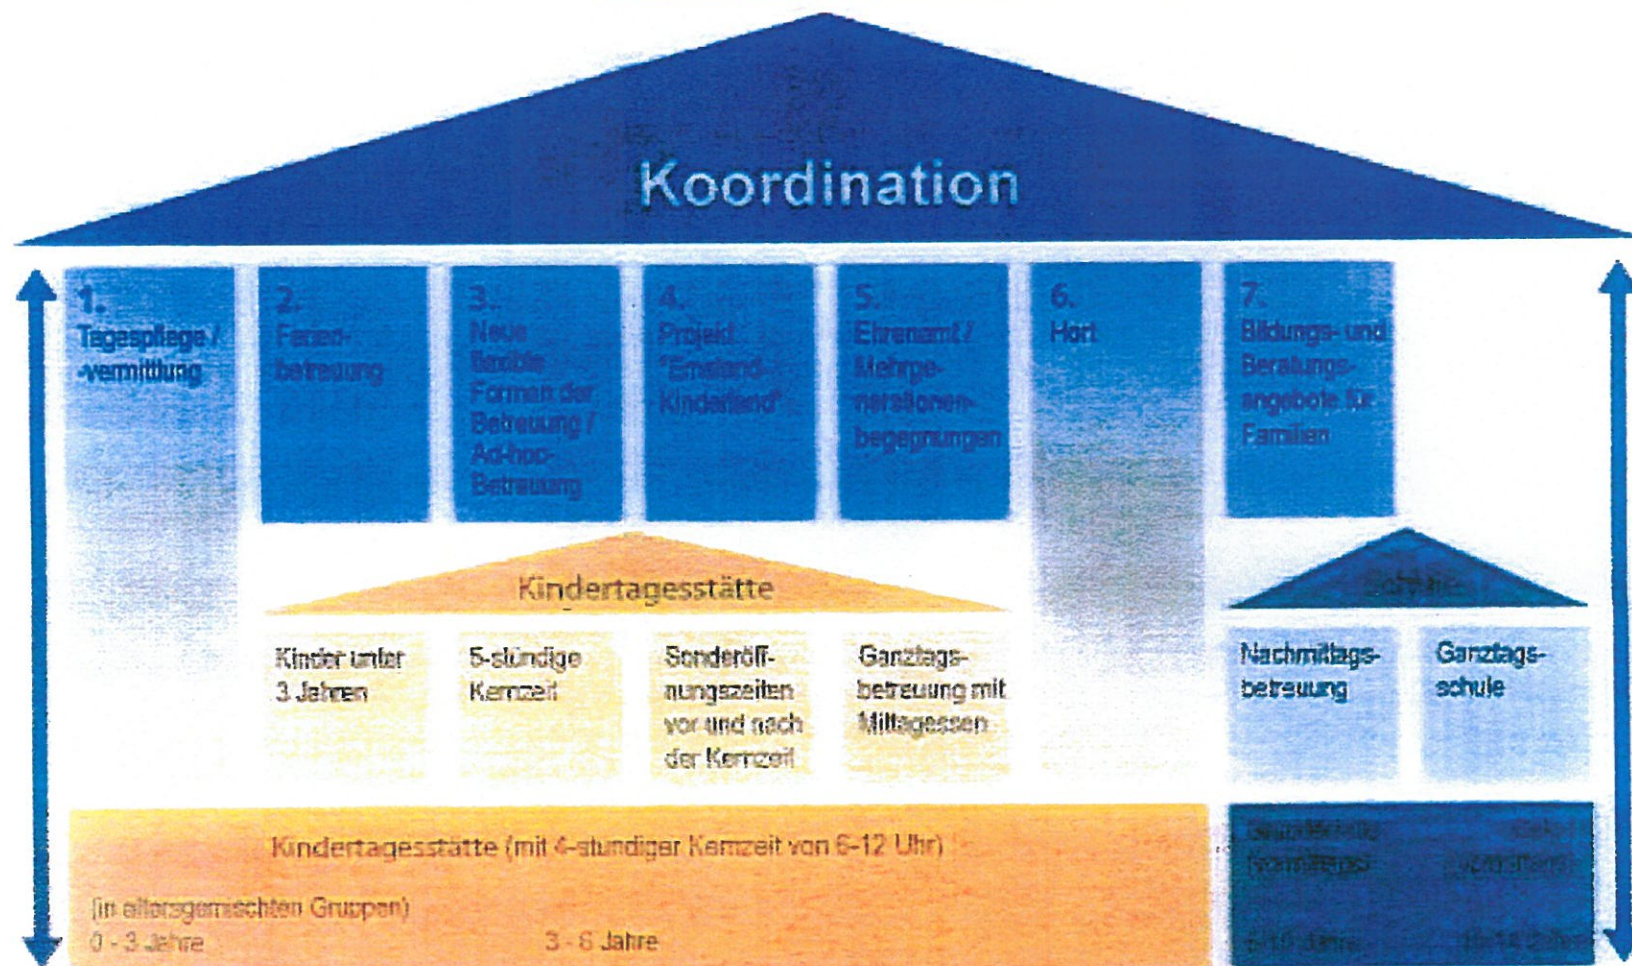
Koordination

1. Tagespflege / -vermittlung

2. Ferienbetreuung

3. Neue flexible Formen der Betreuung / Ad-hoc-Betreuung

4. Projekt "Emsland-Kinderland"

5. Ehrenamt / Mehrgenerationenbegegnungen

6. Hort

7. Bildungs- und Beratungsangebote für Familien

Kindertagesstätte

Kinder unter 3 Jahren

5-stündige Kernzeit

Sonderöffnungszeiten vor und nach der Kernzeit

Ganztagsbetreuung mit Mittagessen

Schule

Nachmittagsbetreuung

Ganztagsschule

Kindertagesstätte (mit 4-stündiger Kernzeit von 8-12 Uhr)

(in altersgemischten Gruppen)

0 - 3 Jahre

3 - 6 Jahre

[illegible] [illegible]

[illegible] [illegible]

6-10 Jahre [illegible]